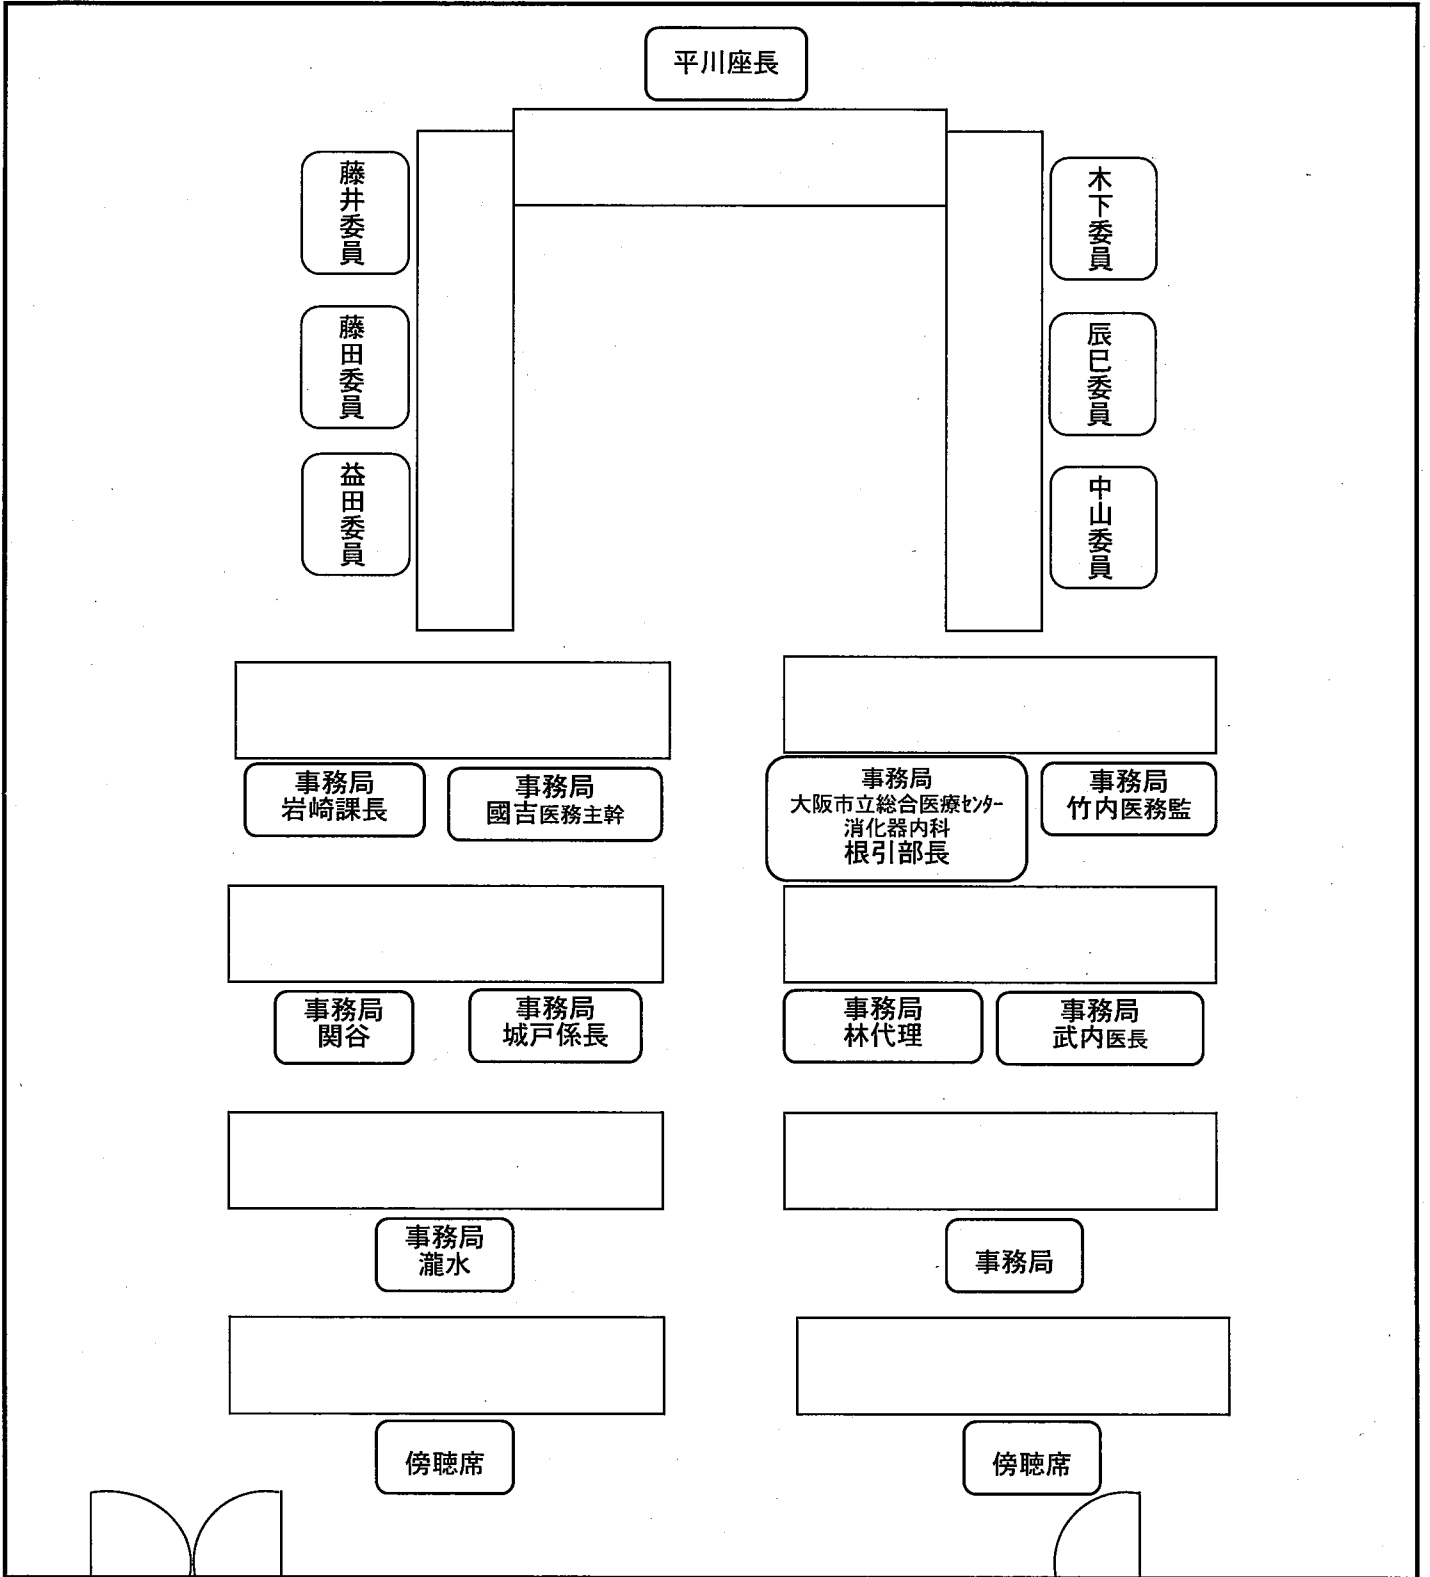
平川座長

藤井委員

藤田委員

益田委員

木下委員

辰巳委員

中山委員

事務局
岩崎課長

事務局
國吉医務主幹

事務局
大阪市立総合医療センター
消化器内科
根引部長

事務局
竹内医務監

事務局
関谷

事務局
城戸係長

事務局
林代理

事務局
武内医長

事務局
瀧水

事務局

傍聴席

傍聴席